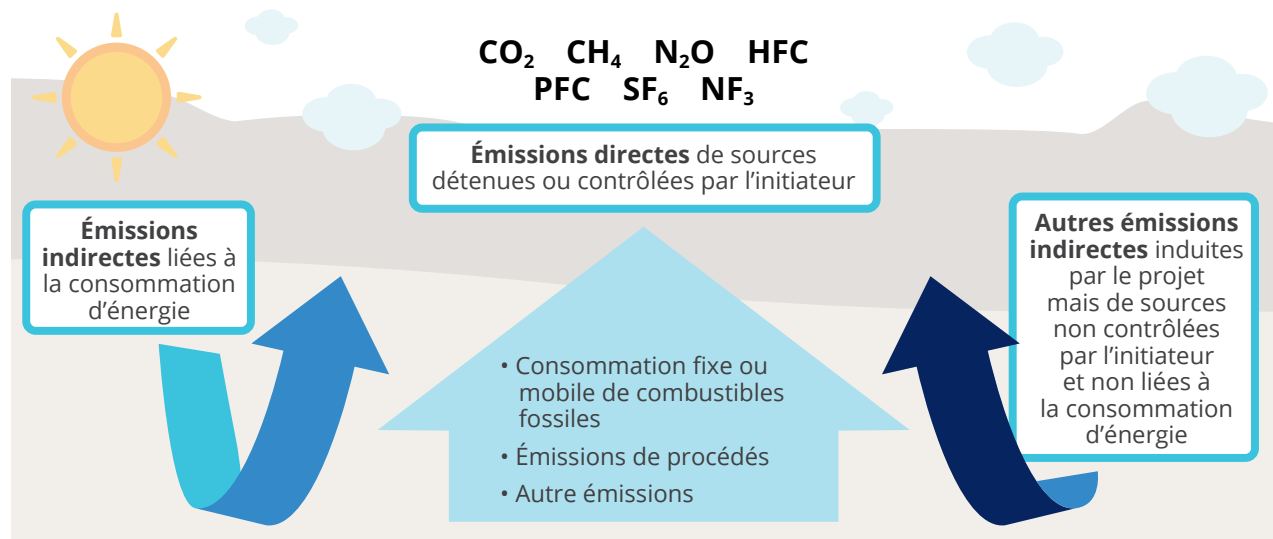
$CO_2$ $CH_4$ $N_2O$ HFC
PFC $SF_6$ $NF_3$

**Émissions directes** de sources détenues ou contrôlées par l'initiateur

**Émissions indirectes** liées à la consommation d'énergie

• Consommation fixe ou mobile de combustibles fossiles
• Émissions de procédés
• Autre émissions

**Autres émissions indirectes** induites par le projet mais de sources non contrôlées par l'initiateur et non liées à la consommation d'énergie